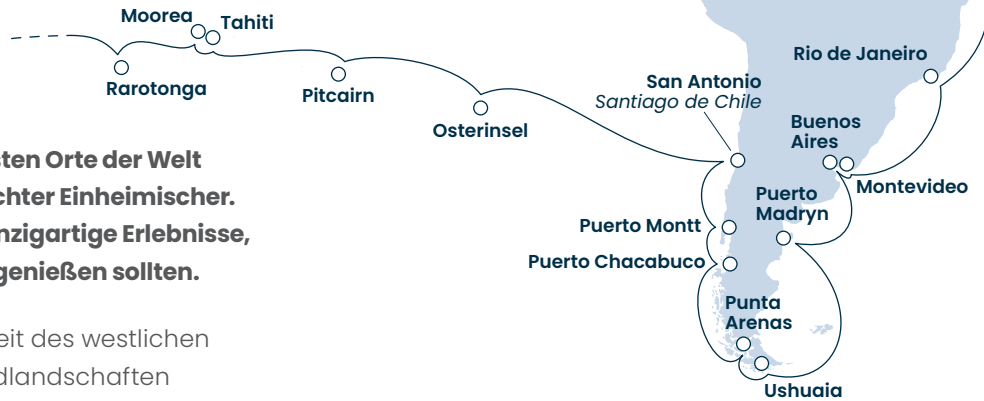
Moorea
Tahiti
Rarotonga
Pitcairn
Osterinsel
San Antonio
Santiago de Chile
Rio de Janeiro
Buenos Aires
Montevideo
Puerto Madryn
Puerto Montt
Puerto Chacabuco
Punta Arenas
Ushuaia

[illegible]ten Orte der Welt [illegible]chter Einheimischer. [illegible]nzigartige Erlebnisse, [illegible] genießen sollten.

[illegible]eit des westlichen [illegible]dlandschaften